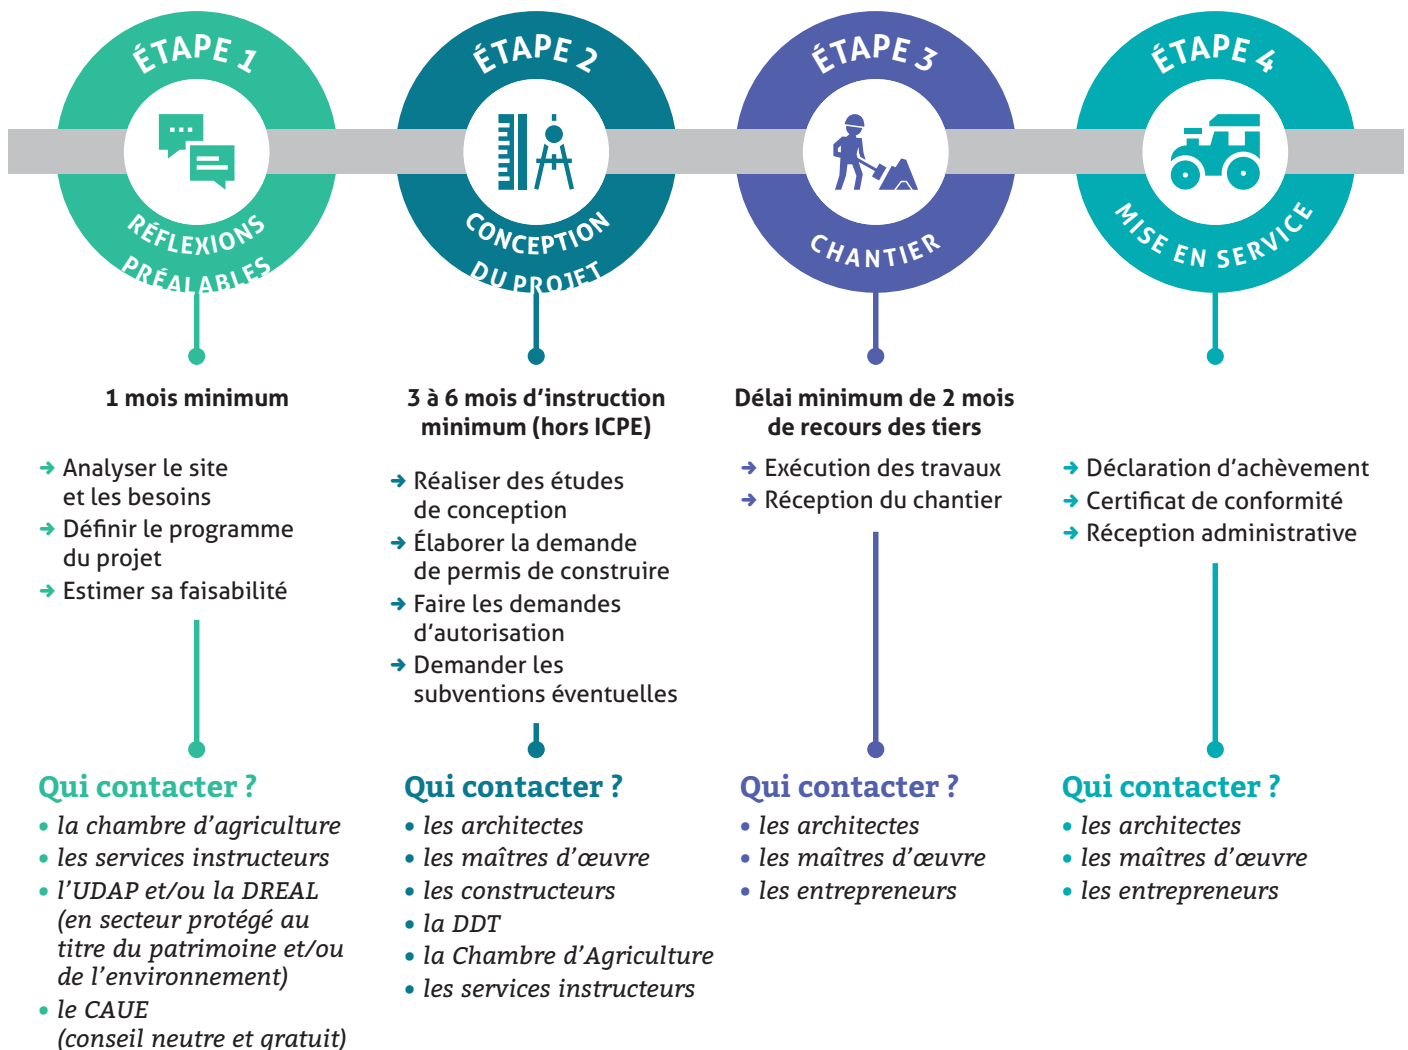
ÉTAPE 1
RÉFLEXIONS PRÉALABLES

1 mois minimum

→ Analyser le site et les besoins
→ Définir le programme du projet
→ Estimer sa faisabilité

Qui contacter ?
• la chambre d'agriculture
• les services instructeurs
• l'UDAP et/ou la DREAL (en secteur protégé au titre du patrimoine et/ou de l'environnement)
• le CAUE (conseil neutre et gratuit)

ÉTAPE 2
CONCEPTION DU PROJET

3 à 6 mois d'instruction minimum (hors ICPE)

→ Réaliser des études de conception
→ Élaborer la demande de permis de construire
→ Faire les demandes d'autorisation
→ Demander les subventions éventuelles

Qui contacter ?
• les architectes
• les maîtres d'œuvre
• les constructeurs
• la DDT
• la Chambre d'Agriculture
• les services instructeurs

ÉTAPE 3
CHANTIER

Délai minimum de 2 mois de recours des tiers

→ Exécution des travaux
→ Réception du chantier

Qui contacter ?
• les architectes
• les maîtres d'œuvre
• les entrepreneurs

ÉTAPE 4
MISE EN SERVICE

→ Déclaration d'achèvement
→ Certificat de conformité
→ Réception administrative

Qui contacter ?
• les architectes
• les maîtres d'œuvre
• les entrepreneurs